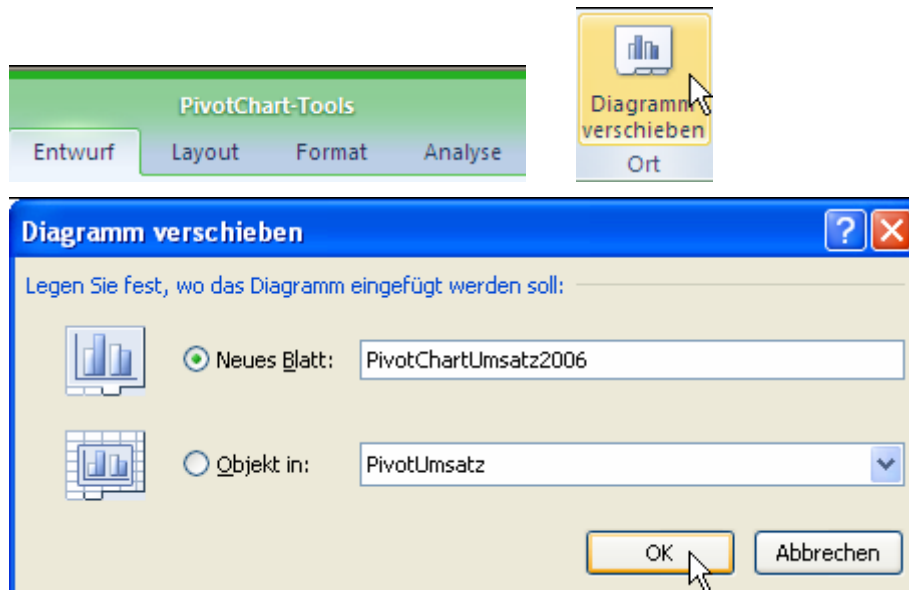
PivotChart-Tools

Entwurf Layout Format Analyse

Diagramm verschieben

Ort

Diagramm verschieben

Legen Sie fest, wo das Diagramm eingefügt werden soll:

Neues Blatt: PivotChartUmsatz2006

Objekt in: PivotUmsatz

OK Abbrechen